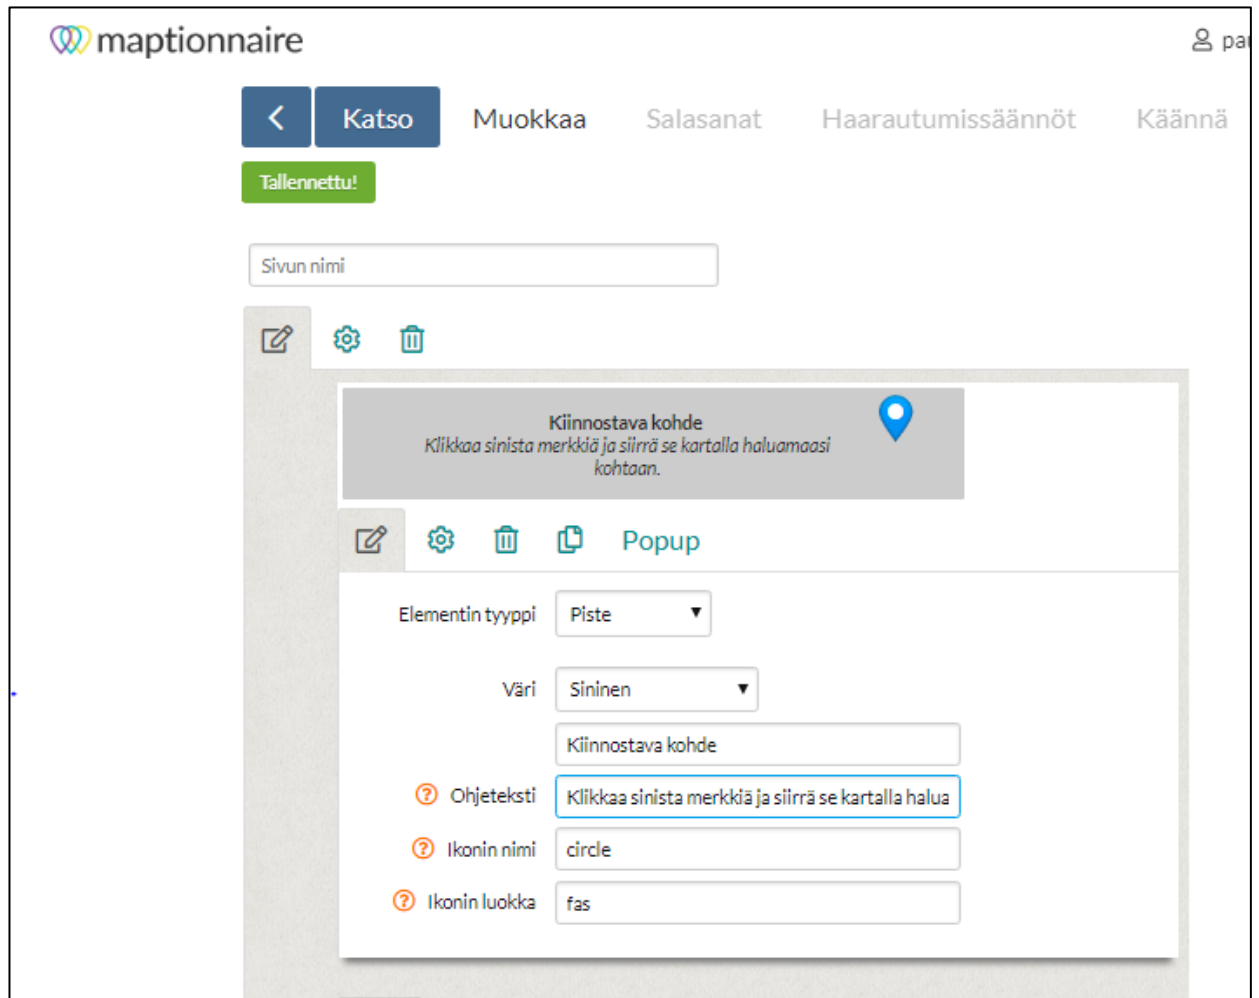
maptionnaire

pa

<

Katso

Muokkaa

Salasanat

Haarautumissäännöt

Käännä

Tallennettu!

Sivun nimi

Kiinnostava kohde
Klikkaa sinista merkkiä ja siirrä se kartalla haluamaasi kohtaan.

Popup

Elementin tyyppi Piste

Väri Sininen

Kiinnostava kohde

Ohjeteksti Klikkaa sinista merkkiä ja siirrä se kartalla halua

Ikonin nimi circle

Ikonin luokka fas